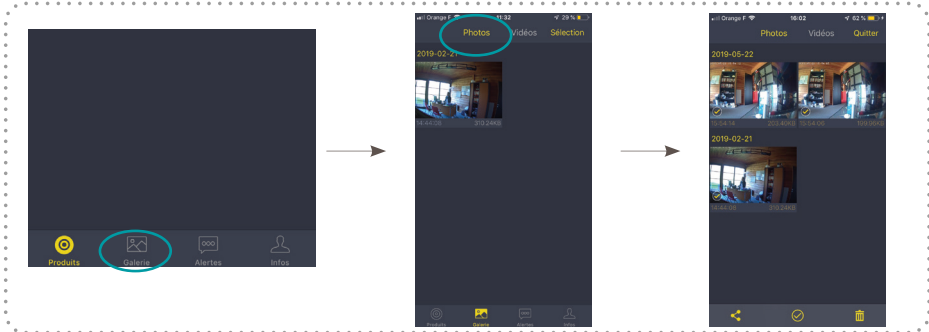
Produits
Galerie
Alertes
Infos

Orange F 11:32 29 %
Photos Vidéos Sélection
2019-02-21
14:44:06 310.24KB
Produits Galerie Alertes Infos

Orange F 16:02 62 %
Photos Vidéos Quitter
2019-05-22
16:04:14 303.40KB 16:04:06 309.90KB
2019-02-21
14:44:06 310.24KB